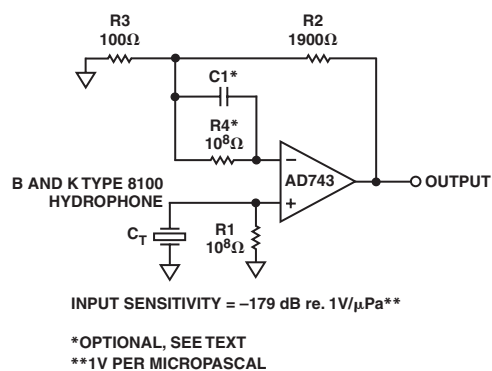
R3
$100\Omega$

R2
$1900\Omega$

C1*

R4*
$10^8\Omega$

–

+

AD743

OUTPUT

B AND K TYPE 8100
HYDROPHONE

$C_T$

R1
$10^8\Omega$

INPUT SENSITIVITY = –179 dB re. 1V/$\mu$Pa**

*OPTIONAL, SEE TEXT
**1V PER MICROPASCAL